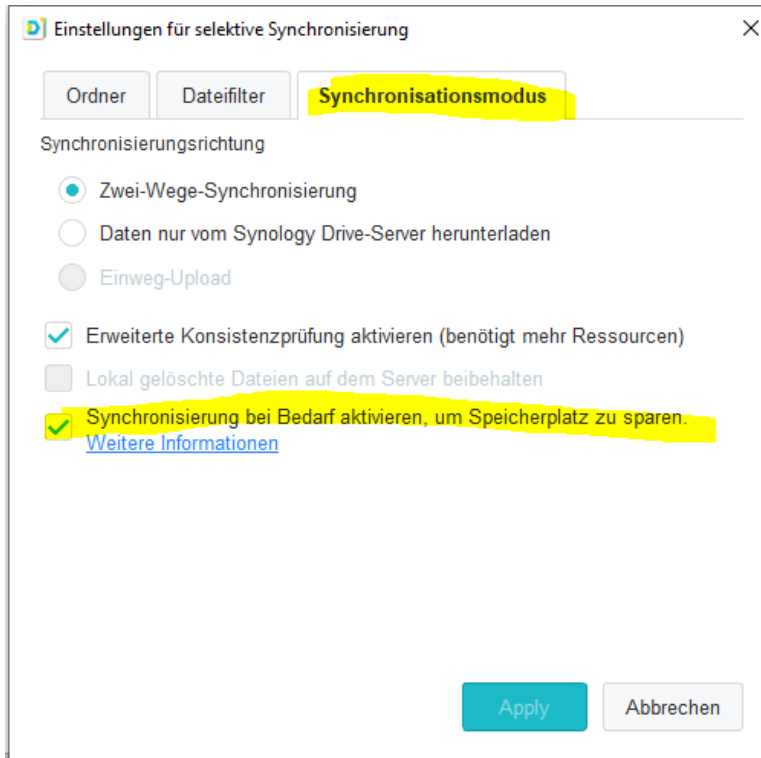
Einstellungen für selektive Synchronisierung

Ordner
Dateifilter
Synchronisationsmodus

Synchronisierungsrichtung

Zwei-Wege-Synchronisierung

Daten nur vom Synology Drive-Server herunterladen

Einweg-Upload

Erweiterte Konsistenzprüfung aktivieren (benötigt mehr Ressourcen)

Lokal gelöschte Dateien auf dem Server beibehalten

Synchronisierung bei Bedarf aktivieren, um Speicherplatz zu sparen. Weitere Informationen

Apply
Abbrechen